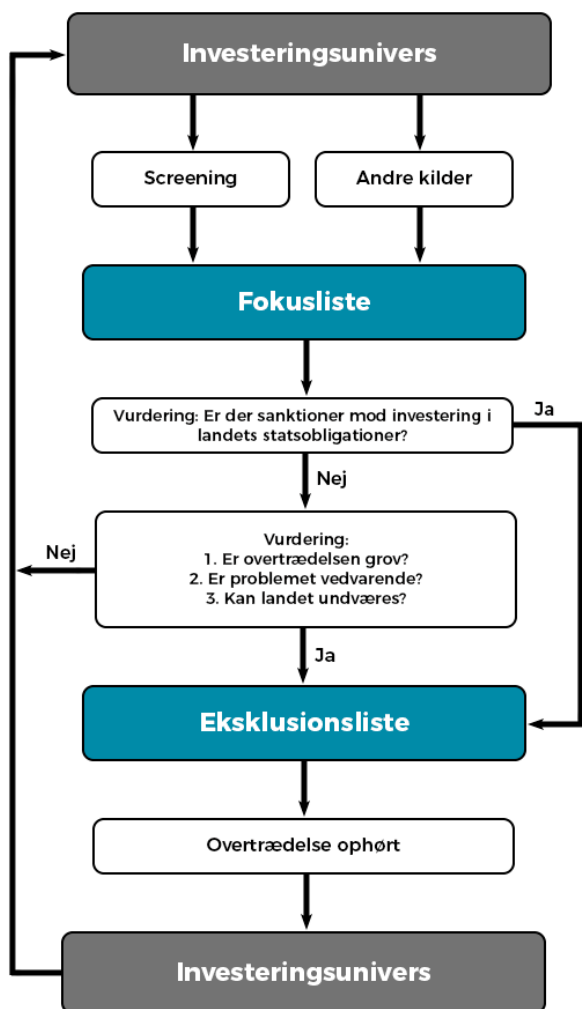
Investeringsunivers

Screening

Andre kilder

Fokusliste

Vurdering: Er der sanktioner mod investering i landets statsobligationer?

Ja

Nej

Vurdering:
1. Er overtrædelsen grov?
2. Er problemet vedvarende?
3. Kan landet undværes?

Nej

Ja

Eksklusionsliste

Overtrædelse ophørt

Investeringsunivers